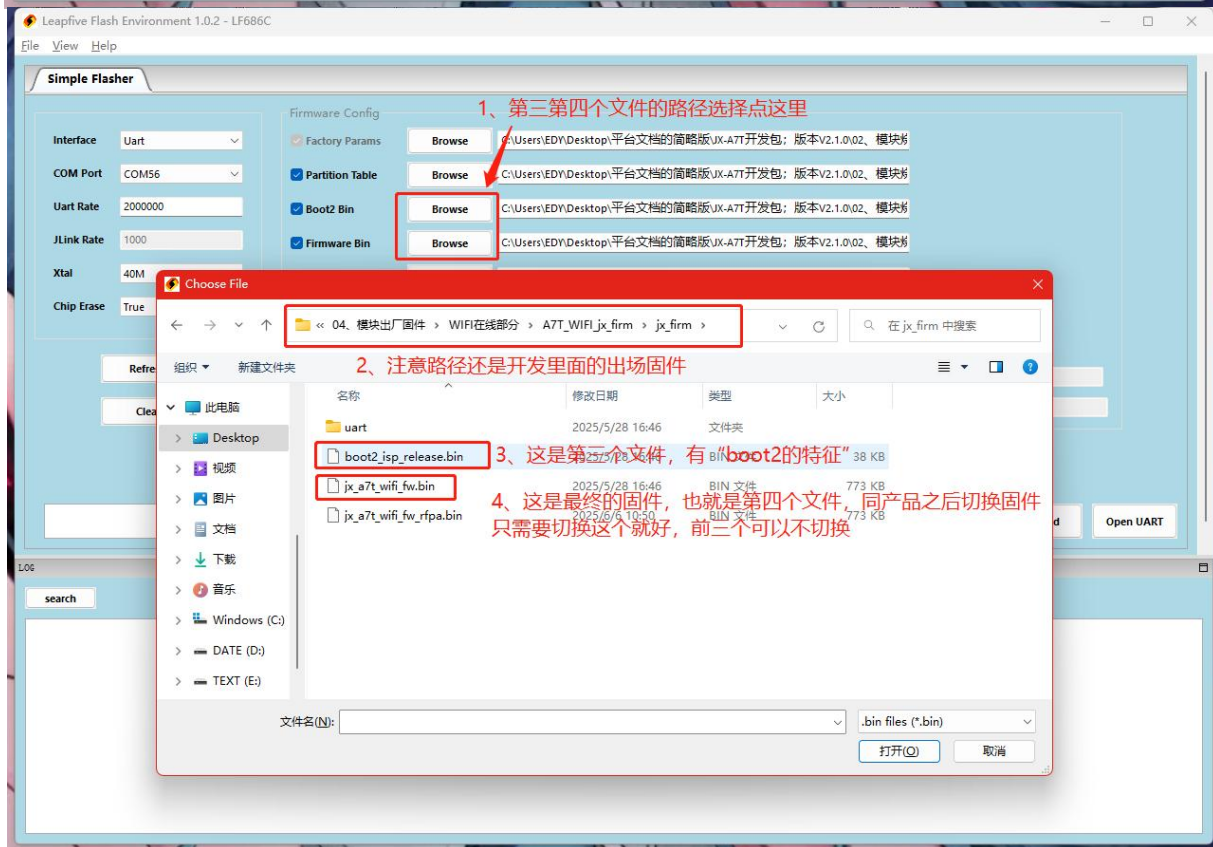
Leapfive Flash Environment 1.0.2 - LF686C

File View Help

Simple Flasher

Firmware Config

1、第三第四个文件的路径选择点这里

Interface Uart

COM Port COM56

Uart Rate 2000000

JLink Rate 1000

Xtal 40M

Chip Erase True

Factory Params Browse C:\Users\EDY\Desktop\平台文档的简略版\JX-A7T开发包；版本V2.1.0\02、模块烧

Partition Table Browse C:\Users\EDY\Desktop\平台文档的简略版\JX-A7T开发包；版本V2.1.0\02、模块烧

Boot2 Bin Browse C:\Users\EDY\Desktop\平台文档的简略版\JX-A7T开发包；版本V2.1.0\02、模块烧

Firmware Bin Browse C:\Users\EDY\Desktop\平台文档的简略版\JX-A7T开发包；版本V2.1.0\02、模块烧

Choose File

« 04、模块出厂固件 › WIFI在线部分 › A7T_WIFI_jx_firm › jx_firm ›

在 jx_firm 中搜索

组织 ▾ 新建文件夹

2、注意路径还是开发里面的出场固件

Refre

Clea

此电脑

Desktop

视频

图片

文档

下载

音乐

Windows (C:)

DATE (D:)

TEXT (E:)

| 名称 | 修改日期 | 类型 | 大小 |
|---|---|---|---|
| uart | 2025/5/28 16:46 | 文件夹 | |
| boot2_isp_release.bin | 2025/5/28 16:46 | BIN 文件 | 38 KB |
| jx_a7t_wifi_fw.bin | 2025/5/28 16:46 | BIN 文件 | 773 KB |
| jx_a7t_wifi_fw_rfpa.bin | 2025/6/6 10:50 | BIN 文件 | 773 KB |

3、这是第三个文件，有“boot2的特征”

4、这是最终的固件，也就是第四个文件，同产品之后切换固件只需要切换这个就好，前三个可以不切换

d

Open UART

Log

search

文件名(N):

.bin files (*.bin)

打开(O)

取消